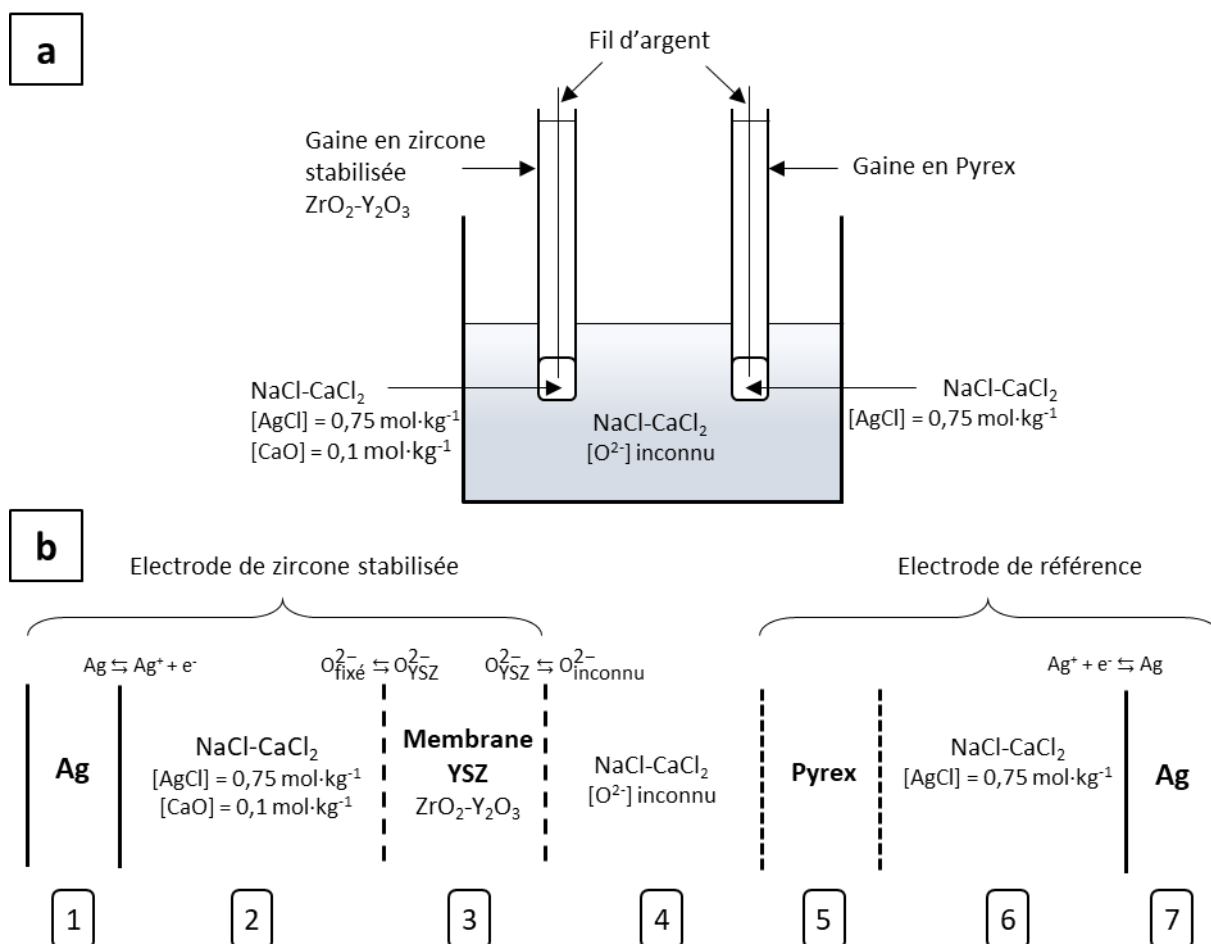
a

Fil d'argent

Gaine en zircone stabilisée $ZrO_2$-$Y_2O_3$

Gaine en Pyrex

NaCl-$CaCl_2$
[AgCl] = 0,75 mol·kg$^{-1}$
[CaO] = 0,1 mol·kg$^{-1}$

NaCl-$CaCl_2$
[$O^{2-}$] inconnu

NaCl-$CaCl_2$
[AgCl] = 0,75 mol·kg$^{-1}$

b

Electrode de zircone stabilisée

Electrode de référence

Ag $\leftrightarrows$ Ag$^+$ + e$^-$

$O^{2-}_{fixé} \leftrightarrows O^{2-}_{YSZ}$

$O^{2-}_{YSZ} \leftrightarrows O^{2-}_{inconnu}$

Ag$^+$ + e$^-$ $\leftrightarrows$ Ag

Ag

NaCl-$CaCl_2$
[AgCl] = 0,75 mol·kg$^{-1}$
[CaO] = 0,1 mol·kg$^{-1}$

Membrane YSZ
$ZrO_2$-$Y_2O_3$

NaCl-$CaCl_2$
[$O^{2-}$] inconnu

Pyrex

NaCl-$CaCl_2$
[AgCl] = 0,75 mol·kg$^{-1}$

Ag

1
2
3
4
5
6
7